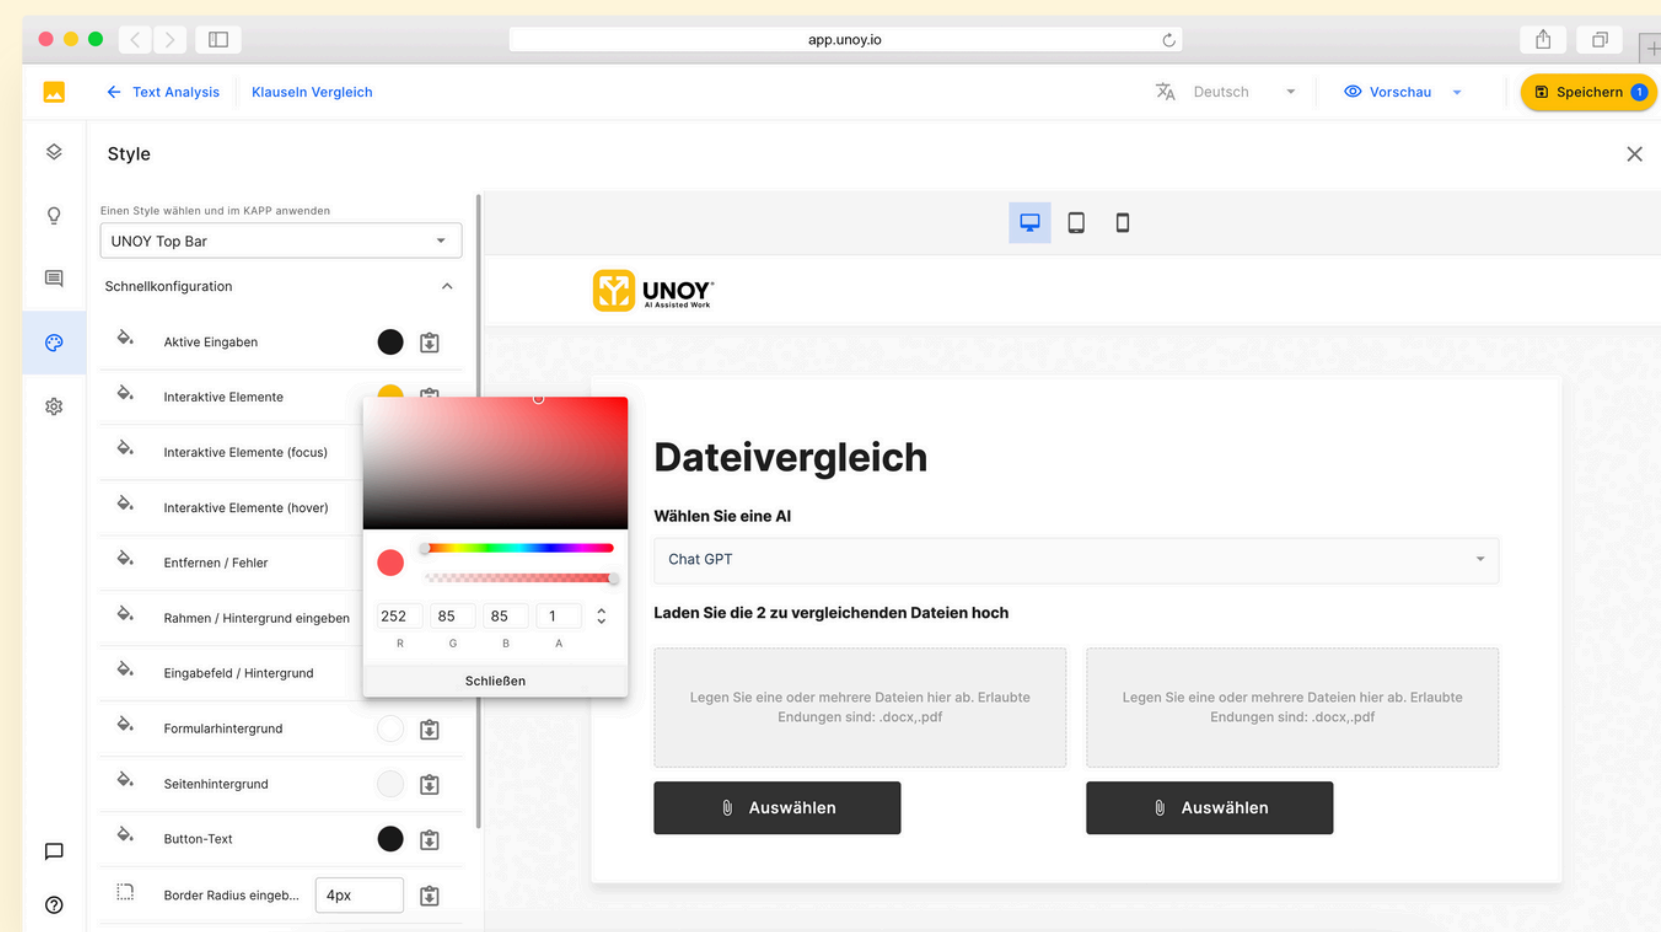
app.unoy.io

Text Analysis Klauseln Vergleich

Deutsch

Vorschau

Speichern 1

Style

Einen Style wählen und im KAPP anwenden

UNOY Top Bar

Schnellkonfiguration

Aktive Eingaben

Interaktive Elemente

Interaktive Elemente (focus)

Interaktive Elemente (hover)

Entfernen / Fehler

Rahmen / Hintergrund eingeben

Eingabefeld / Hintergrund

Formularhintergrund

Seitenhintergrund

Button-Text

Border Radius eingeb... 4px

| 252 | 85 | 85 | 1 |
|---|---|---|---|
| R | G | B | A |

Schließen

UNOY AI Assisted Work

Dateivergleich

Wählen Sie eine AI

Chat GPT

Laden Sie die 2 zu vergleichenden Dateien hoch

Legen Sie eine oder mehrere Dateien hier ab. Erlaubte Endungen sind: .docx,.pdf

Legen Sie eine oder mehrere Dateien hier ab. Erlaubte Endungen sind: .docx,.pdf

Auswählen

Auswählen